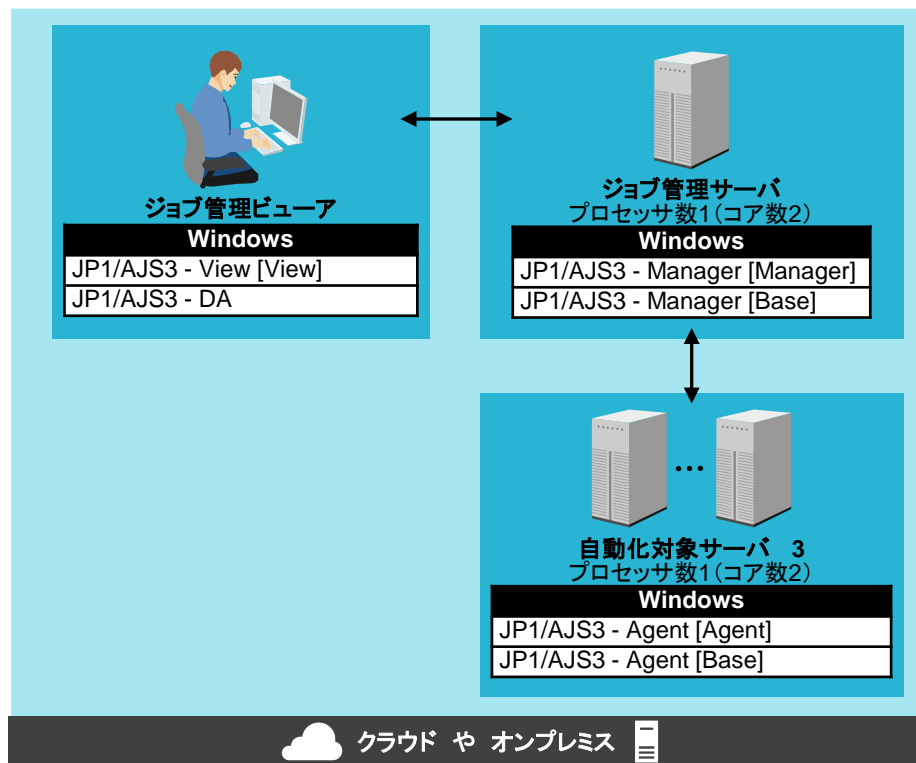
ジョブ管理ビューア

| Windows |
|---|
| JP1/AJS3 - View [View] |
| JP1/AJS3 - DA |

ジョブ管理サーバ
プロセッサ数1(コア数2)

| Windows |
|---|
| JP1/AJS3 - Manager [Manager] |
| JP1/AJS3 - Manager [Base] |

…

自動化対象サーバ 3
プロセッサ数1(コア数2)

| Windows |
|---|
| JP1/AJS3 - Agent [Agent] |
| JP1/AJS3 - Agent [Base] |

クラウド や オンプレミス